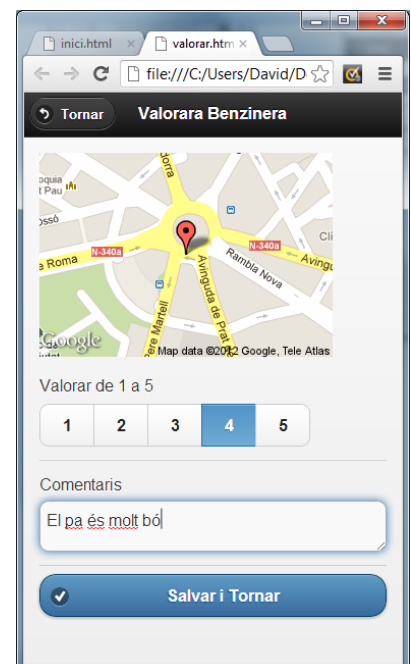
inici.html ×
valorar.htm ×
file:///C:/Users/David/D
Tornar
Valorara Benzinera
oquia
t Pau
ossó
N-340a
a Roma
N-340a
Avingu
Rambla Nova
Avinguda de Prat
Pere Martell
Cli
Google
Map data ©2012 Google, Tele Atlas
Valorar de 1 a 5
| 1 | 2 | 3 | 4 | 5 |
|---|---|---|---|---|
Comentaris
El pa és molt bó
Salvar i Tornar